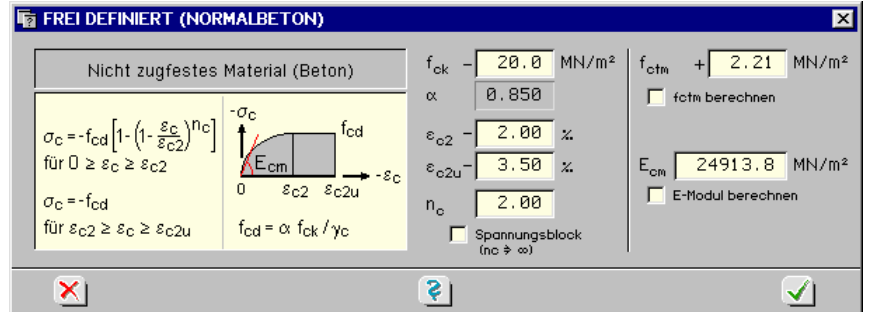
FREI DEFINIERT (NORMALBETON)

Nicht zugfestes Material (Beton)

$\sigma_c = -f_{cd}\left[1-\left(1-\frac{\varepsilon_c}{\varepsilon_{c2}}\right)^{n_c}\right]$
für $0 \geq \varepsilon_c \geq \varepsilon_{c2}$

$\sigma_c = -f_{cd}$
für $\varepsilon_{c2} \geq \varepsilon_c \geq \varepsilon_{c2u}$

$-\sigma_c$
$f_{cd}$
$E_{cm}$
0 $\varepsilon_{c2}$ $\varepsilon_{c2u}$ $-\varepsilon_c$

$f_{cd} = \alpha\ f_{ck} / \gamma_c$

$f_{ck}$ – 20.0 MN/m²
$\alpha$ 0.850
$\varepsilon_{c2}$ – 2.00 ‰
$\varepsilon_{c2u}$ – 3.50 ‰
$n_c$ 2.00
Spannungsblock ($nc \to \infty$)

$f_{ctm}$ + 2.21 MN/m²
fctm berechnen

$E_{cm}$ 24913.8 MN/m²
E-Modul berechnen